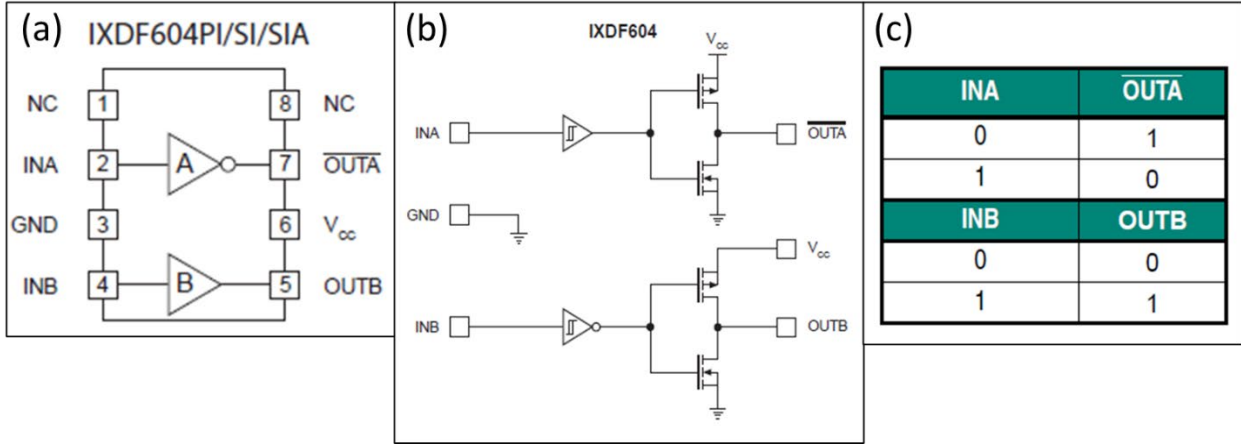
(a) IXDF604PI/SI/SIA

NC 1 8 NC
INA 2 A 7 $\overline{OUTA}$
GND 3 6 $V_{cc}$
INB 4 B 5 OUTB

(b) IXDF604

$V_{cc}$
INA $\overline{OUTA}$
GND
$V_{cc}$
INB OUTB

(c)

| INA | $\overline{OUTA}$ |
|---|---|
| 0 | 1 |
| 1 | 0 |
| INB | OUTB |
| 0 | 0 |
| 1 | 1 |